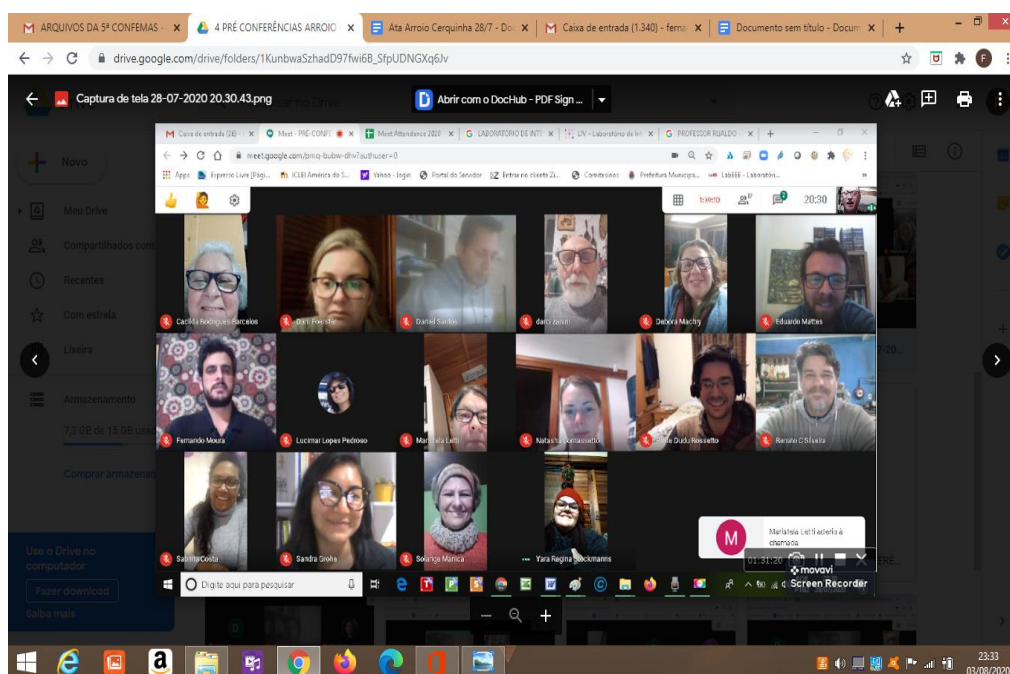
ARQUIVOS DA 5ª CONFEMAS × | 4 PRÉ CONFERÊNCIAS ARROIO × | Ata Arroio Cerquinha 28/7 - Doc × | Caixa de entrada (1.340) - ferna × | Documento sem título - Docum × | +

drive.google.com/drive/folders/1KunbwaSzhadD97fwi6B_SfpUDNGXq6Jv

Captura de tela 28-07-2020 20.30.43.png

Abrir com o DocHub - PDF Sign ...

Novo

Meu Drive

Compartilhados comigo

Recentes

Com estrela

Lixeira

Armazenamento

7,3 GB de 15 GB usados

Comprar armazenamento

Use o Drive no computador

Fazer download

Saiba mais

Caixa de entrada (28) × | Meet - PRÉ-CONF × | Meet Attendance 2020 × | LABORATÓRIO DE INT × | LIV - Laboratório de Int × | PROFESSOR RIJALDO × | +

meet.google.com/pmq-bubw-dhv?authuser=0

Apps | Expresso Livre [Pági... | ICLEI América do S... | Yahoo - login | Portal do Servidor | Entrar no cliente Zi... | Comissões | Prefeitura Municipa... | LabEEE - Laboratóri...

20:30

Cecília Rodrigues Barcelos | Dani Foersch | Daniel Santos | darci zanini | Debora Machry | Eduardo Mattes

Fernando Moura | Lucimar Lopes Pedroso | Marisilda Letti | Natasha Constanzo | Dudu Rossetto | Renato C Silveira

Sabrina Costa | Sandra Grohe | Solange Marica | Yara Regina Stockmanns

M

Marisilda Letti aderiu à chamada

01:31:20

movavi

Screen Recorder

Digite aqui para pesquisar

23:33
03/08/2020